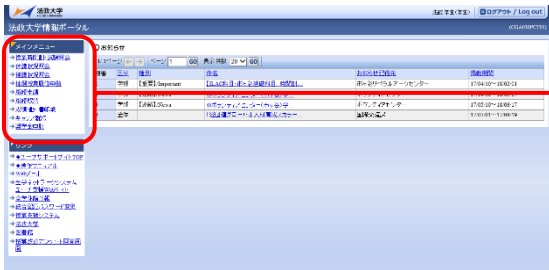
法政大学

法政大学情報ポータル

法政 太郎(学生)　ログアウト / Log out

(C51005PCT01)

メインメニュー

→ 授業関連お知らせ

→ 休講情報

→ 補講情報

→ 授業変更情報

→ 個人連絡

→ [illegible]

→ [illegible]

→ キャンパス

→ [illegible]

お知らせ

1/1ページ　ページ 1 GO　表示件数 20 GO

| 重要 | 区分 | 種別 | 件名 | お知らせ発信元 | 掲載期間 |
|---|---|---|---|---|---|
| | 学部 | 【重要】/Important | 【LAC科目】ボランティア... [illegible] | ボランティアセンター | 17/04/10～18/03/31 |
| | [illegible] | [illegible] | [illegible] | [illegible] | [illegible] |
| | 学部 | 【お知らせ】/Notice | ボランティア・コーディネーター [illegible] | ボランティアセンター | 17/03/09～18/03/27 |
| | 全学 | | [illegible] | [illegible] | 17/03/07～18/03/29 |

リンク

→ ホームページ TOP

→ 学生マニュアル

→ Webメール

→ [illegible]

→ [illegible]

→ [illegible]

→ 統合認証パスワード変更

→ 授業支援システム

→ 法政大学

→ 図書館

→ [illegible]